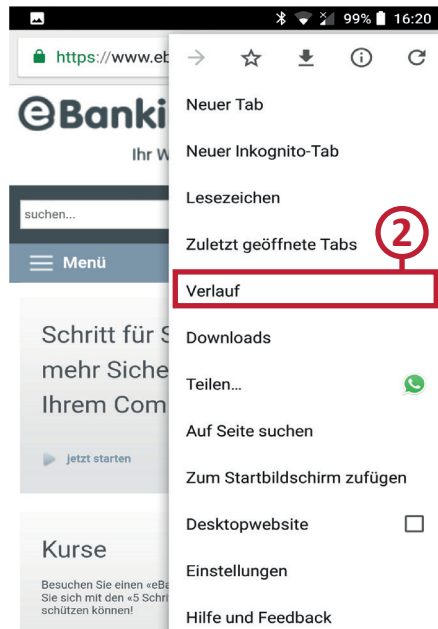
99% 16:20

https://www.eb

eBanki

Ihr W

suchen...

Menü

Schritt für S
mehr Siche
Ihrem Com

jetzt starten

Kurse

Besuchen Sie einen «eBa
Sie sich mit den «5 Schri
schützen können!

Neuer Tab
Neuer Inkognito-Tab
Lesezeichen
Zuletzt geöffnete Tabs
2
Verlauf
Downloads
Teilen...
Auf Seite suchen
Zum Startbildschirm zufügen
Desktopwebsite
Einstellungen
Hilfe und Feedback